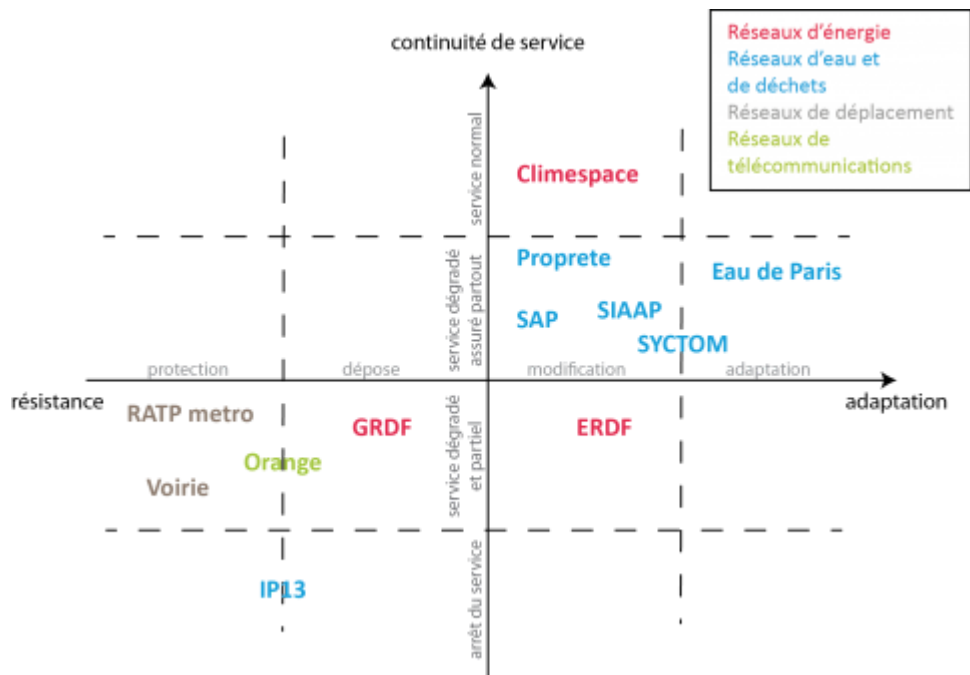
Réseaux d'énergie
Réseaux d'eau et de déchets
Réseaux de déplacement
Réseaux de télécommunications

continuité de service

service normal

Climespace

service dégradé assuré partout

Proprete

Eau de Paris

SAP

SIAAP

SYCTOM

protection

dépose

modification

adaptation

résistance

adaptation

RATP metro

GRDF

ERDF

service dégradé et partiel

Orange

Voirie

arrêt du service

IP13